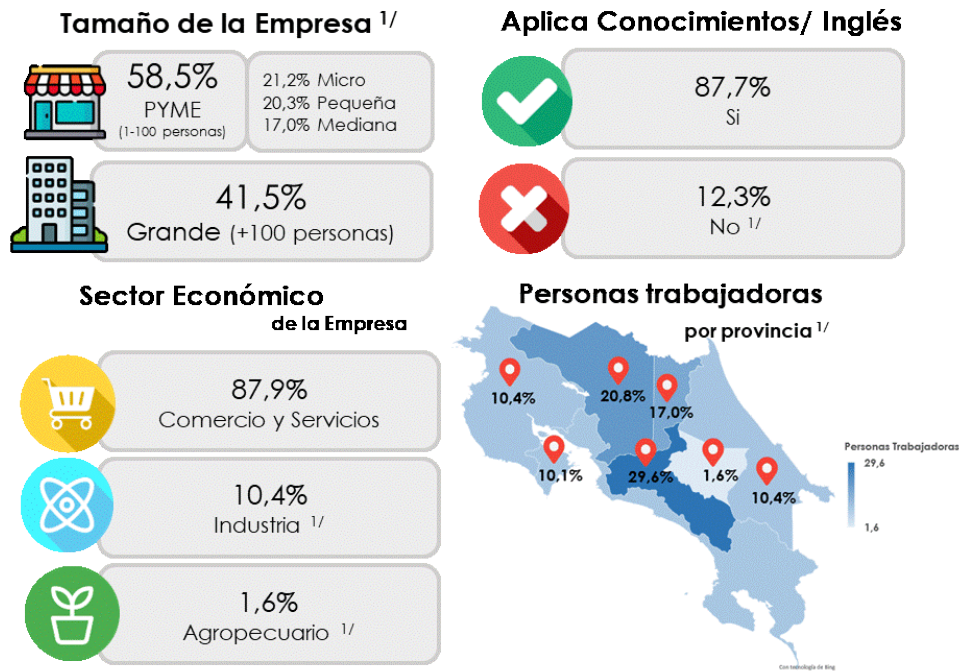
Tamaño de la Empresa $^{1/}$

58,5%
PYME
(1-100 personas)

21,2% Micro
20,3% Pequeña
17,0% Mediana

41,5%
Grande (+100 personas)

Aplica Conocimientos/ Inglés

87,7%
Si

12,3%
No $^{1/}$

Sector Económico
de la Empresa

87,9%
Comercio y Servicios

10,4%
Industria $^{1/}$

1,6%
Agropecuario $^{1/}$

Personas trabajadoras
por provincia $^{1/}$

10,4%
20,8%
17,0%
10,1%
29,6%
1,6%
10,4%

Personas Trabajadoras
29,6
1,6

Con tecnología de Bing